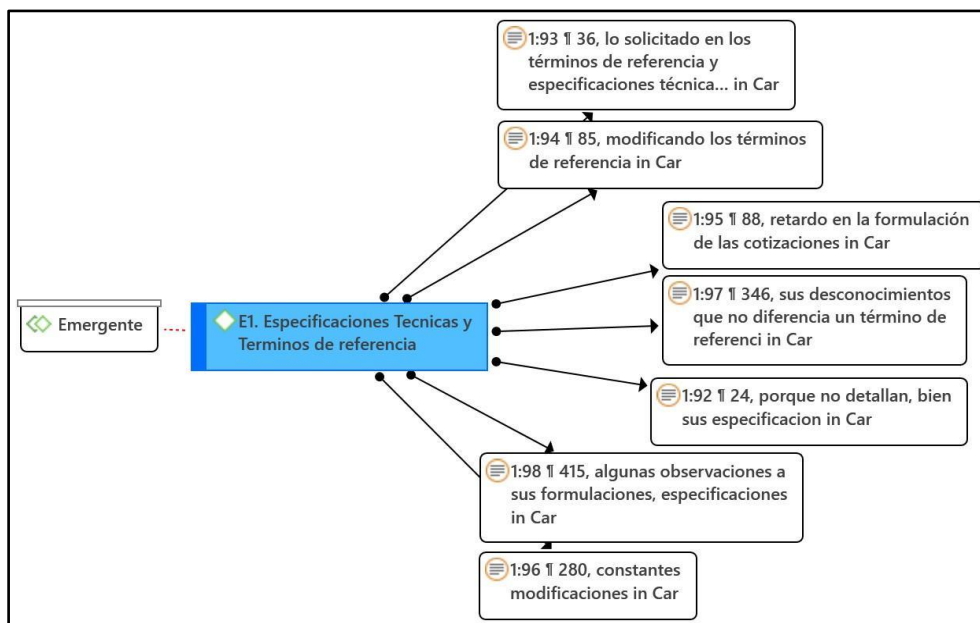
1:93 ¶ 36, lo solicitado en los términos de referencia y especificaciones técnica... in Car

1:94 ¶ 85, modificando los términos de referencia in Car

1:95 ¶ 88, retardo en la formulación de las cotizaciones in Car

Emergente

E1. Especificaciones Tecnicas y Terminos de referencia

1:97 ¶ 346, sus desconocimientos que no diferencia un término de referenci in Car

1:92 ¶ 24, porque no detallan, bien sus especificacion in Car

1:98 ¶ 415, algunas observaciones a sus formulaciones, especificaciones in Car

1:96 ¶ 280, constantes modificaciones in Car